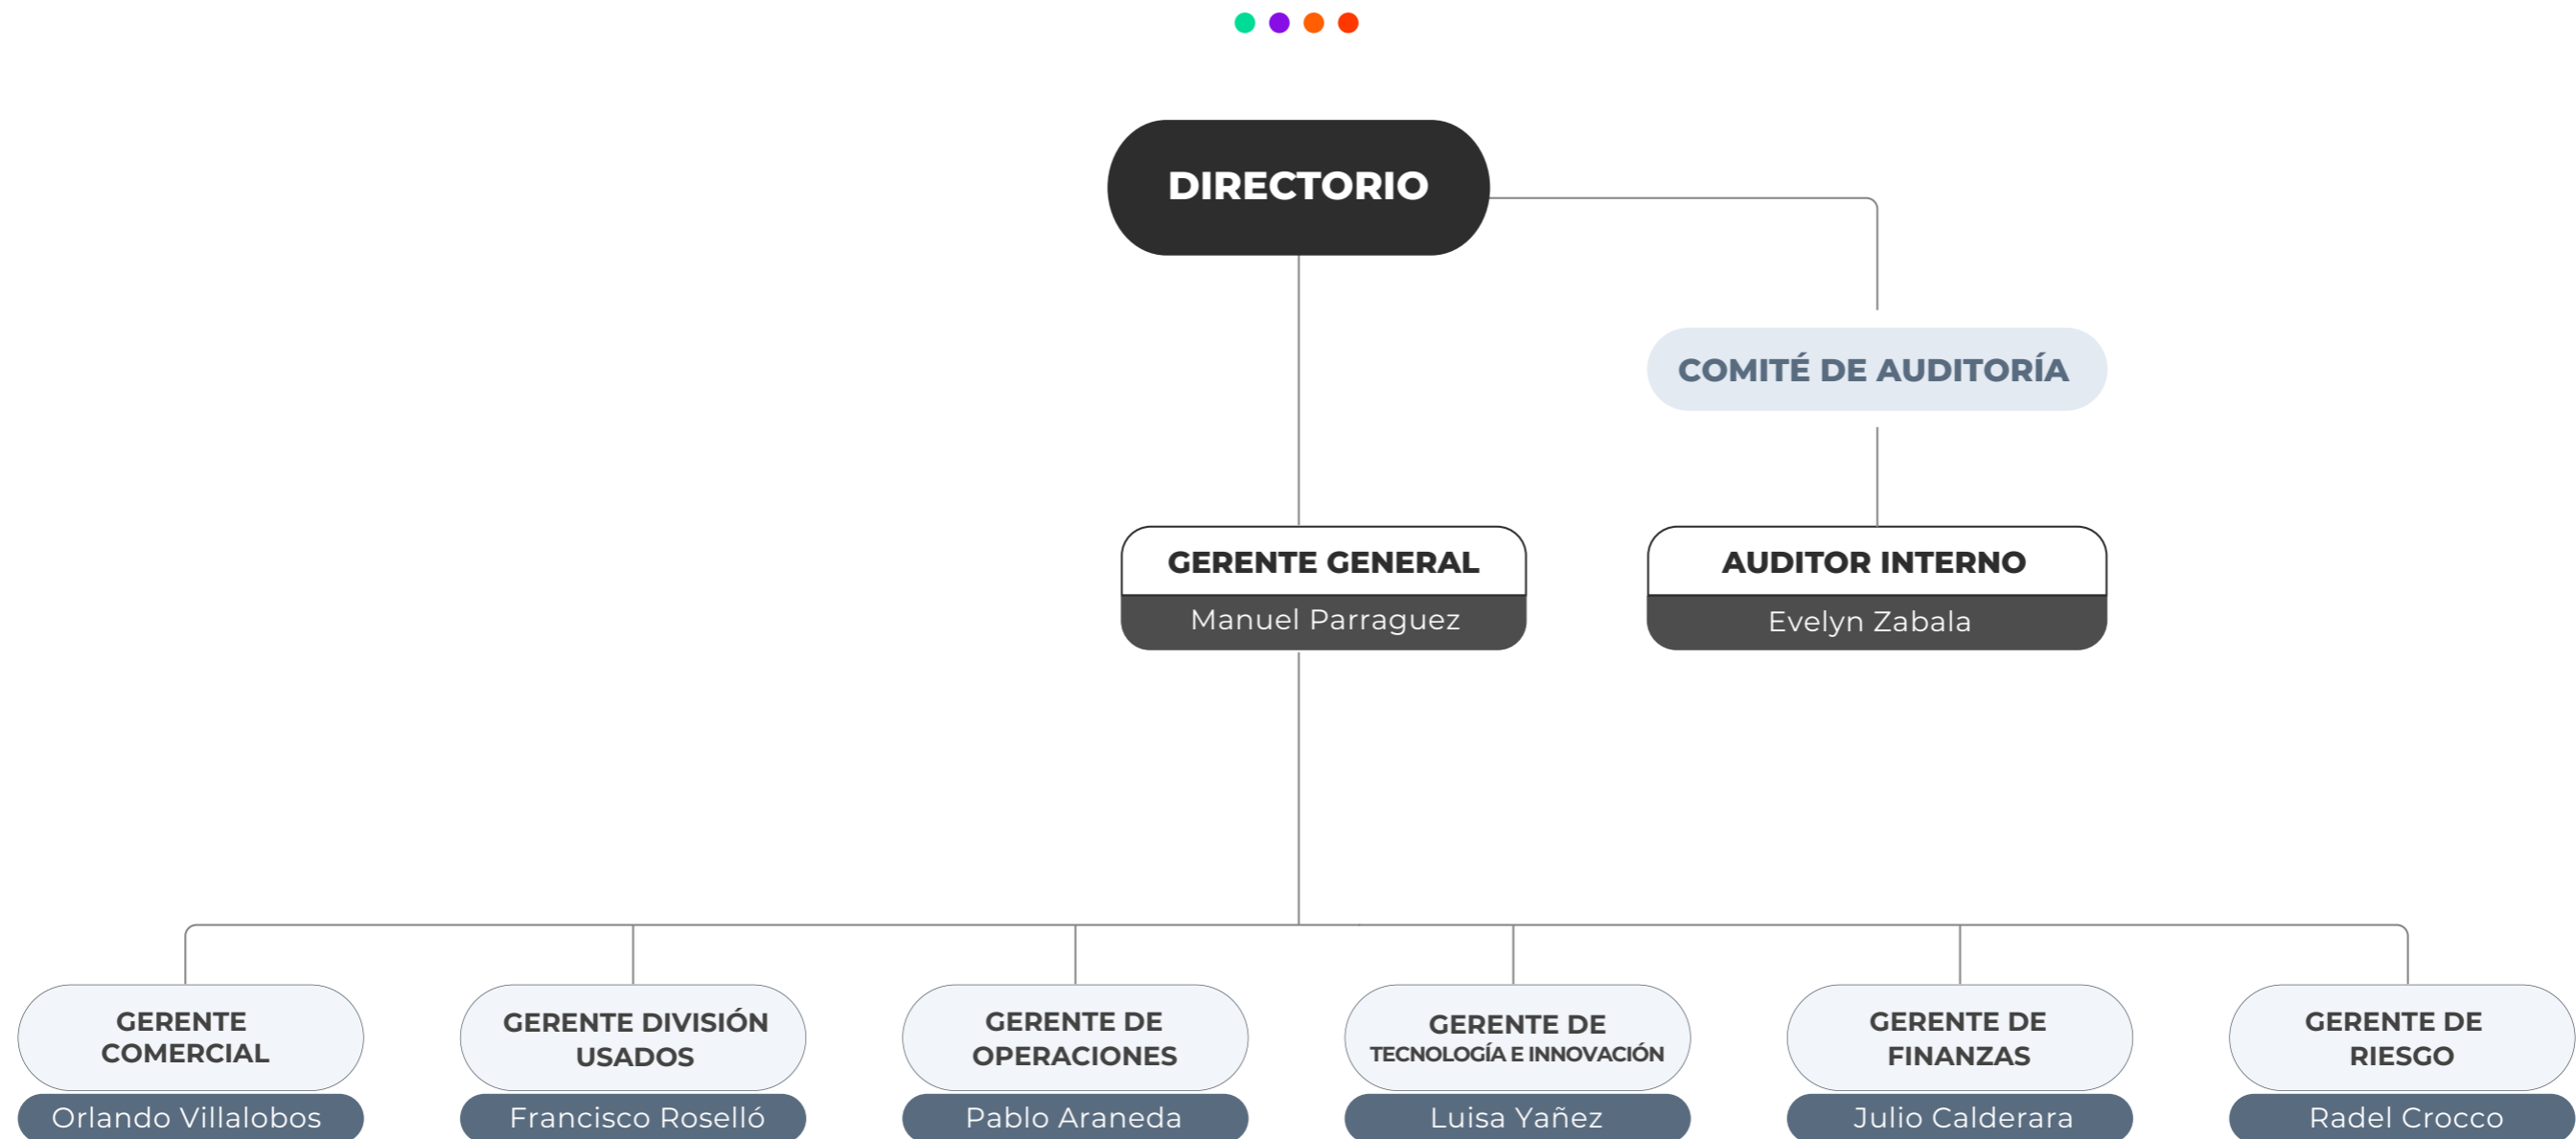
DIRECTORIO

COMITÉ DE AUDITORÍA

GERENTE GENERAL
Manuel Parraguez

AUDITOR INTERNO
Evelyn Zabala

GERENTE COMERCIAL
Orlando Villalobos

GERENTE DIVISIÓN USADOS
Francisco Roselló

GERENTE DE OPERACIONES
Pablo Araneda

GERENTE DE TECNOLOGÍA E INNOVACIÓN
Luisa Yañez

GERENTE DE FINANZAS
Julio Calderara

GERENTE DE RIESGO
Radel Crocco